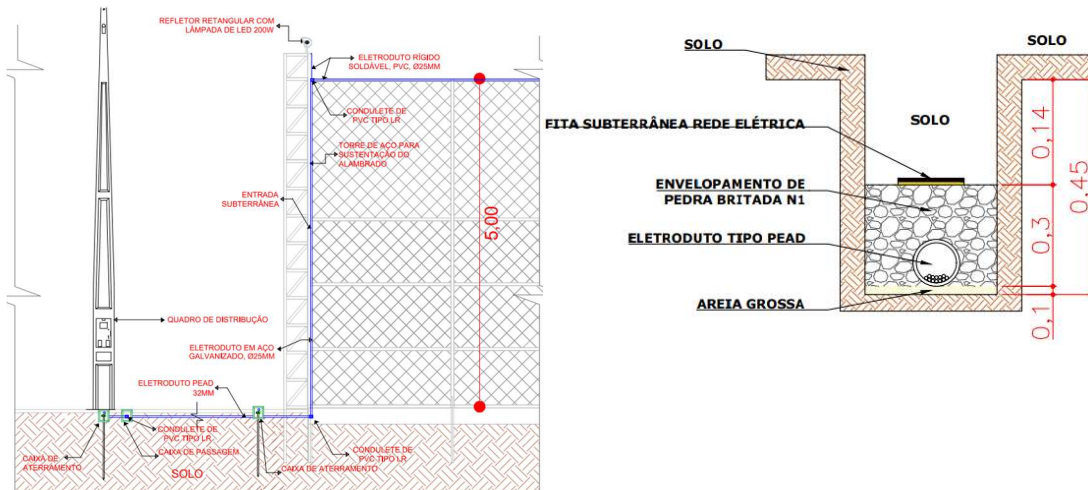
REFLETOR RETANGULAR COM LÂMPADA DE LED 200W

ELETRODUTO RÍGIDO SOLDÁVEL, PVC, Ø25MM

CONDULETE DE PVC TIPO LR

TORRE DE AÇO PARA SUSTENTAÇÃO DO ALAMBRADO

ENTRADA SUBTERRÂNEA

5,00

QUADRO DE DISTRIBUIÇÃO

ELETRODUTO EM AÇO GALVANIZADO, Ø25MM

ELETRODUTO PEAD 32MM

CONDULETE DE PVC TIPO LR

CAIXA DE ATERRAMENTO

CAIXA DE PASSAGEM

SOLO

CAIXA DE ATERRAMENTO

CONDULETE DE PVC TIPO LR

SOLO

SOLO

SOLO

FITA SUBTERRÂNEA REDE ELÉTRICA

ENVELOPAMENTO DE PEDRA BRITADA N1

ELETRODUTO TIPO PEAD

AREIA GROSSA

0,14

0,45

0,3

0,1